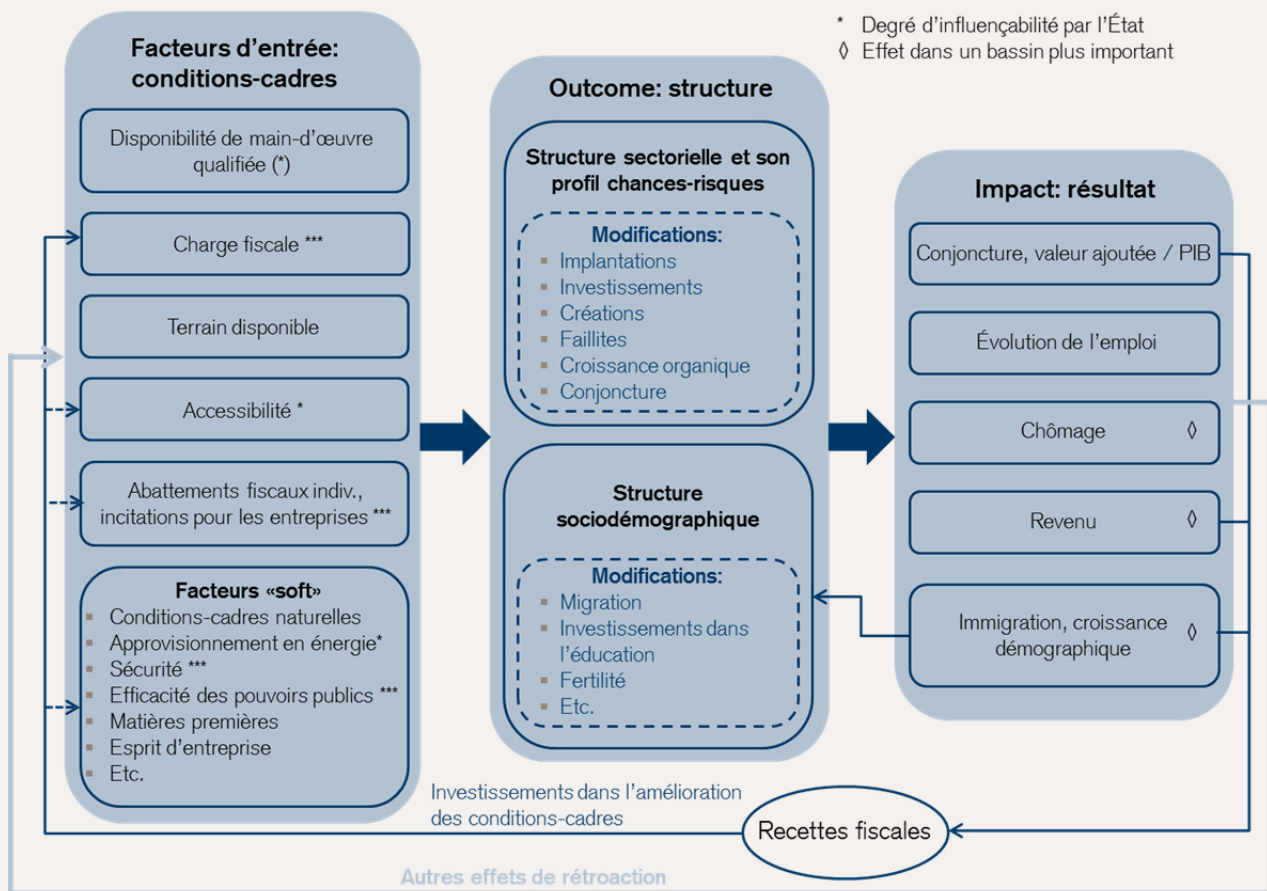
* Degré d'influençabilité par l'État
◊ Effet dans un bassin plus important

Facteurs d'entrée: conditions-cadres

Disponibilité de main-d'œuvre qualifiée (*)

Charge fiscale ***

Terrain disponible

Accessibilité *

Abattements fiscaux indiv., incitations pour les entreprises ***

Facteurs «soft»
- Conditions-cadres naturelles
- Approvisionnement en énergie*
- Sécurité ***
- Efficacité des pouvoirs publics ***
- Matières premières
- Esprit d'entreprise
- Etc.

Outcome: structure

Structure sectorielle et son profil chances-risques

Modifications:
- Implantations
- Investissements
- Créations
- Faillites
- Croissance organique
- Conjoncture

Structure sociodémographique

Modifications:
- Migration
- Investissements dans l'éducation
- Fertilité
- Etc.

Impact: résultat

Conjoncture, valeur ajoutée / PIB

Évolution de l'emploi

Chômage ◊

Revenu ◊

Immigration, croissance démographique ◊

Investissements dans l'amélioration des conditions-cadres

Recettes fiscales

Autres effets de rétroaction